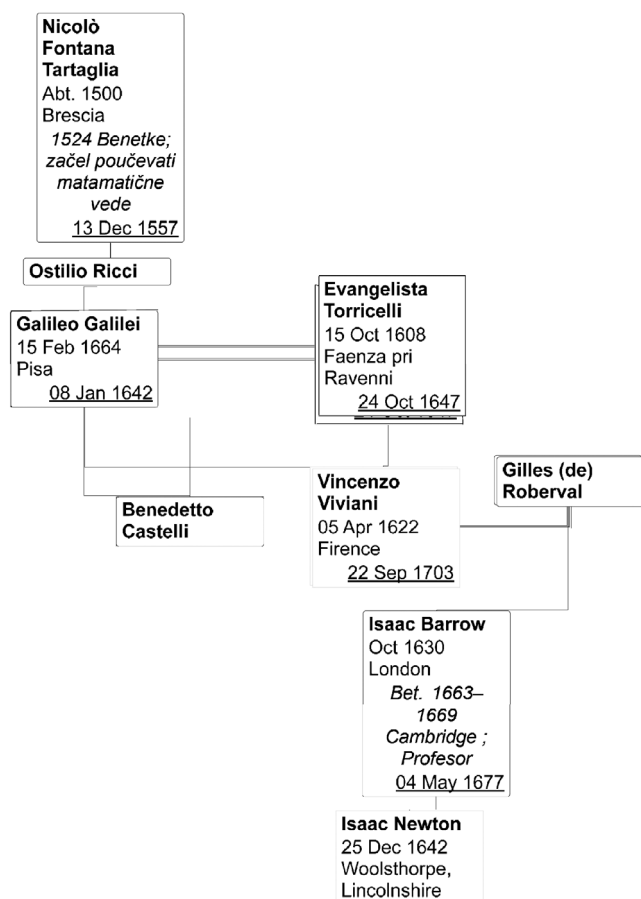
**Nicolò Fontana Tartaglia**
Abt. 1500
Brescia
*1524 Benetke; začel poučevati matamatične vede*
13 Dec 1557

**Ostilio Ricci**

**Galileo Galilei**
15 Feb 1664
Pisa
08 Jan 1642

**Evangelista Torricelli**
15 Oct 1608
Faenza pri Ravenni
24 Oct 1647

**Benedetto Castelli**

**Vincenzo Viviani**
05 Apr 1622
Firence
22 Sep 1703

**Gilles (de) Roberval**

**Isaac Barrow**
Oct 1630
London
*Bet. 1663–1669 Cambridge ; Profesor*
04 May 1677

**Isaac Newton**
25 Dec 1642
Woolsthorpe, Lincolnshire